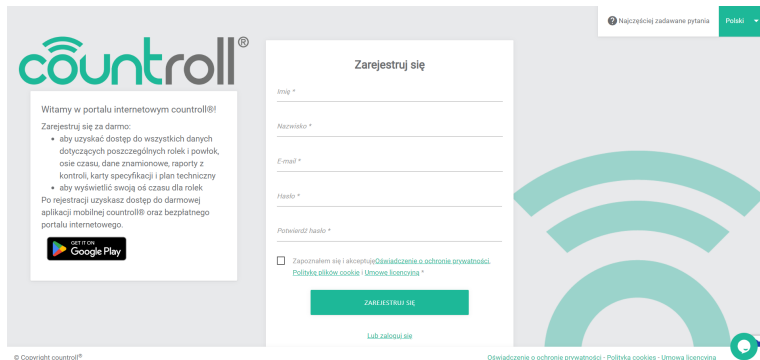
Najczęściej zadawane pytania

Polski

countroll®

Witamy w portalu internetowym countroll®!

Zarejestruj się za darmo:

- aby uzyskać dostęp do wszystkich danych dotyczących poszczególnych rolek i powłok, osie czasu, dane znamionowe, raporty z kontroli, karty specyfikacji i plan techniczny
- aby wyświetlić swoją oś czasu dla rolek

Po rejestracji uzyskasz dostęp do darmowej aplikacji mobilnej countroll® oraz bezpłatnego portalu internetowego.

GET IT ON Google Play

Zarejestruj się

Imię *

Nazwisko *

E-mail *

Hasło *

Potwierdź hasło *

Zapoznałem się i akceptuję Oświadczenie o ochronie prywatności, Politykę plików cookie i Umowę licencyjną *

ZAREJESTRUJ SIĘ

Lub zaloguj się

© Copyright countroll®

Oświadczenie o ochronie prywatności - Polityka cookies - Umowa licencyjna